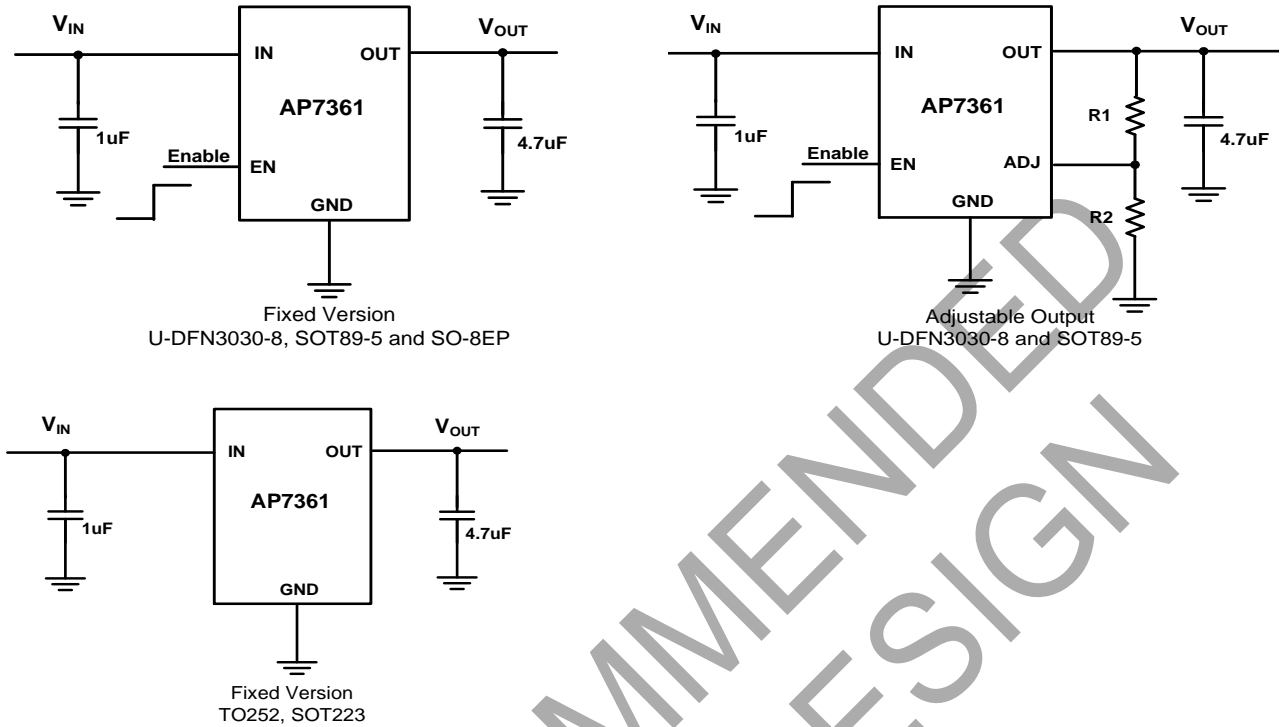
$V_{IN}$

IN

OUT

$V_{OUT}$

AP7361

1uF

4.7uF

Enable

EN

GND

Fixed Version
U-DFN3030-8, SOT89-5 and SO-8EP

$V_{IN}$

IN

OUT

$V_{OUT}$

AP7361

R1

1uF

4.7uF

Enable

EN

ADJ

GND

R2

Adjustable Output
U-DFN3030-8 and SOT89-5

$V_{IN}$

IN

OUT

$V_{OUT}$

AP7361

1uF

4.7uF

GND

Fixed Version
TO252, SOT223

MMENDED

ESIGN